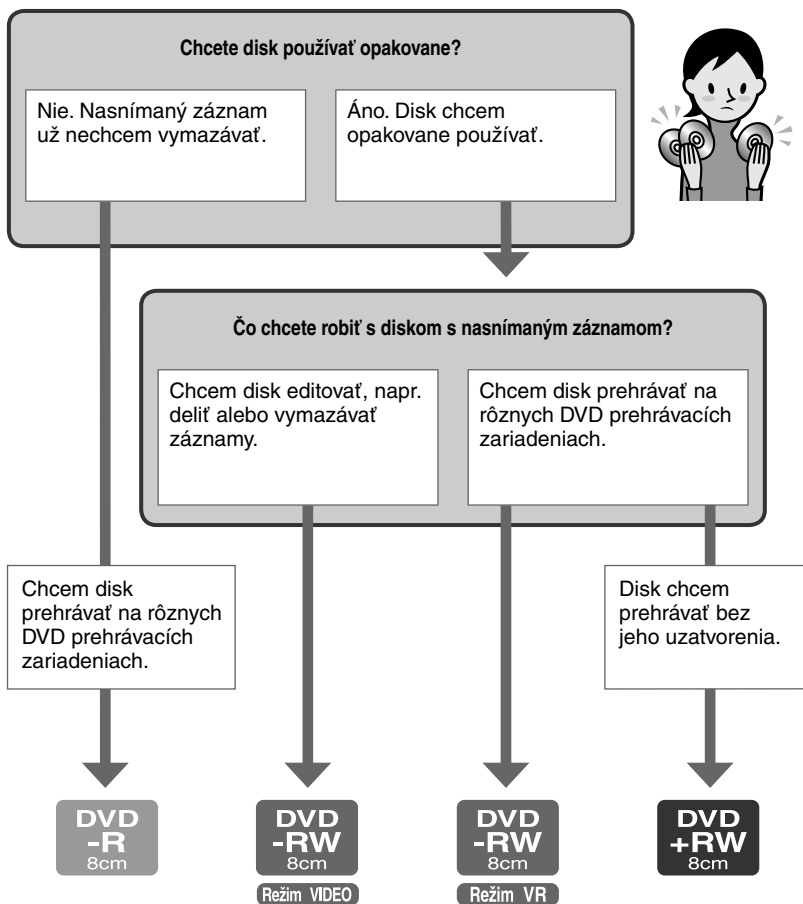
Chcete disk používať opakovane?

Nie. Nasnímaný záznam už nechcem vymazávať.

Áno. Disk chcem opakovane používať.

Čo chcete robiť s diskom s nasnímaným záznamom?

Chcem disk editovať, napr. deliť alebo vymazávať záznamy.

Chcem disk prehrávať na rôznych DVD prehrávacích zariadeniach.

Chcem disk prehrávať na rôznych DVD prehrávacích zariadeniach.

Disk chcem prehrávať bez jeho uzatvorenia.

DVD -R 8cm

DVD -RW 8cm Režim VIDEO

DVD -RW 8cm Režim VR

DVD +RW 8cm